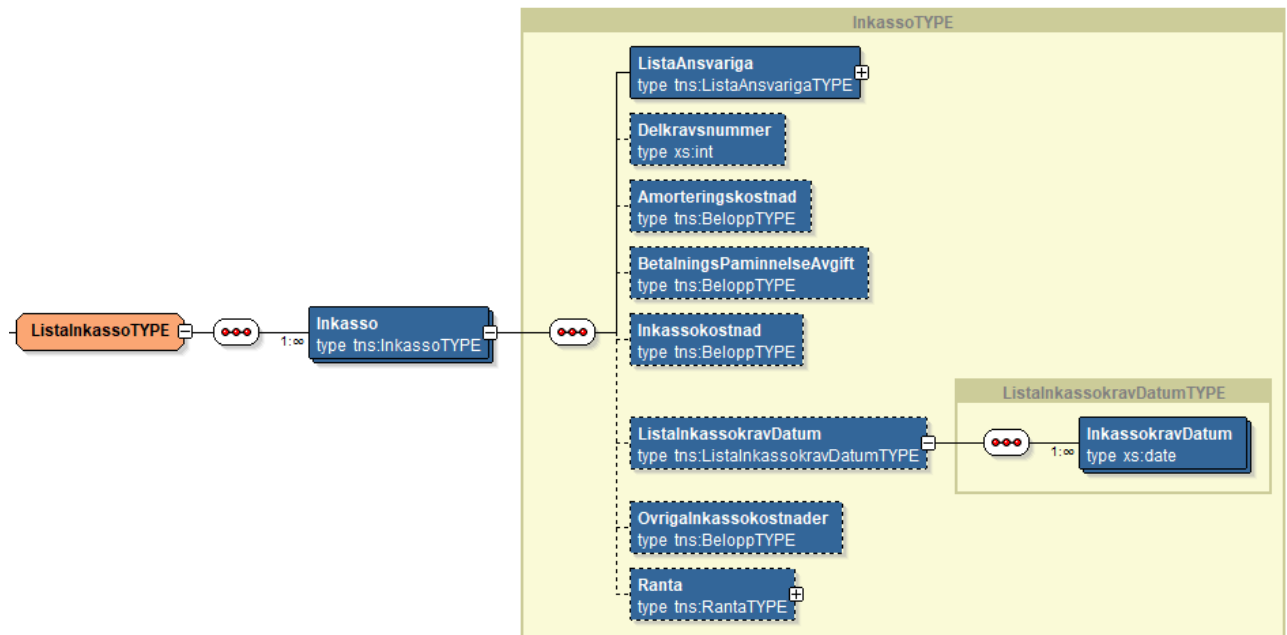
ListaInkassoTYPE

1:∞

Inkasso
type tns:InkassoTYPE

InkassoTYPE

ListaAnsvariga
type tns:ListaAnsvarigaTYPE

Delkravsnummer
type xs:int

Amorteringskostnad
type tns:BeloppTYPE

BetalningsPaminnelseAvgift
type tns:BeloppTYPE

Inkassokostnad
type tns:BeloppTYPE

ListaInkassokravDatumTYPE

ListaInkassokravDatum
type tns:ListaInkassokravDatumTYPE

1:∞

InkassokravDatum
type xs:date

OvrigaInkassokostnader
type tns:BeloppTYPE

Ranta
type tns:RantaTYPE